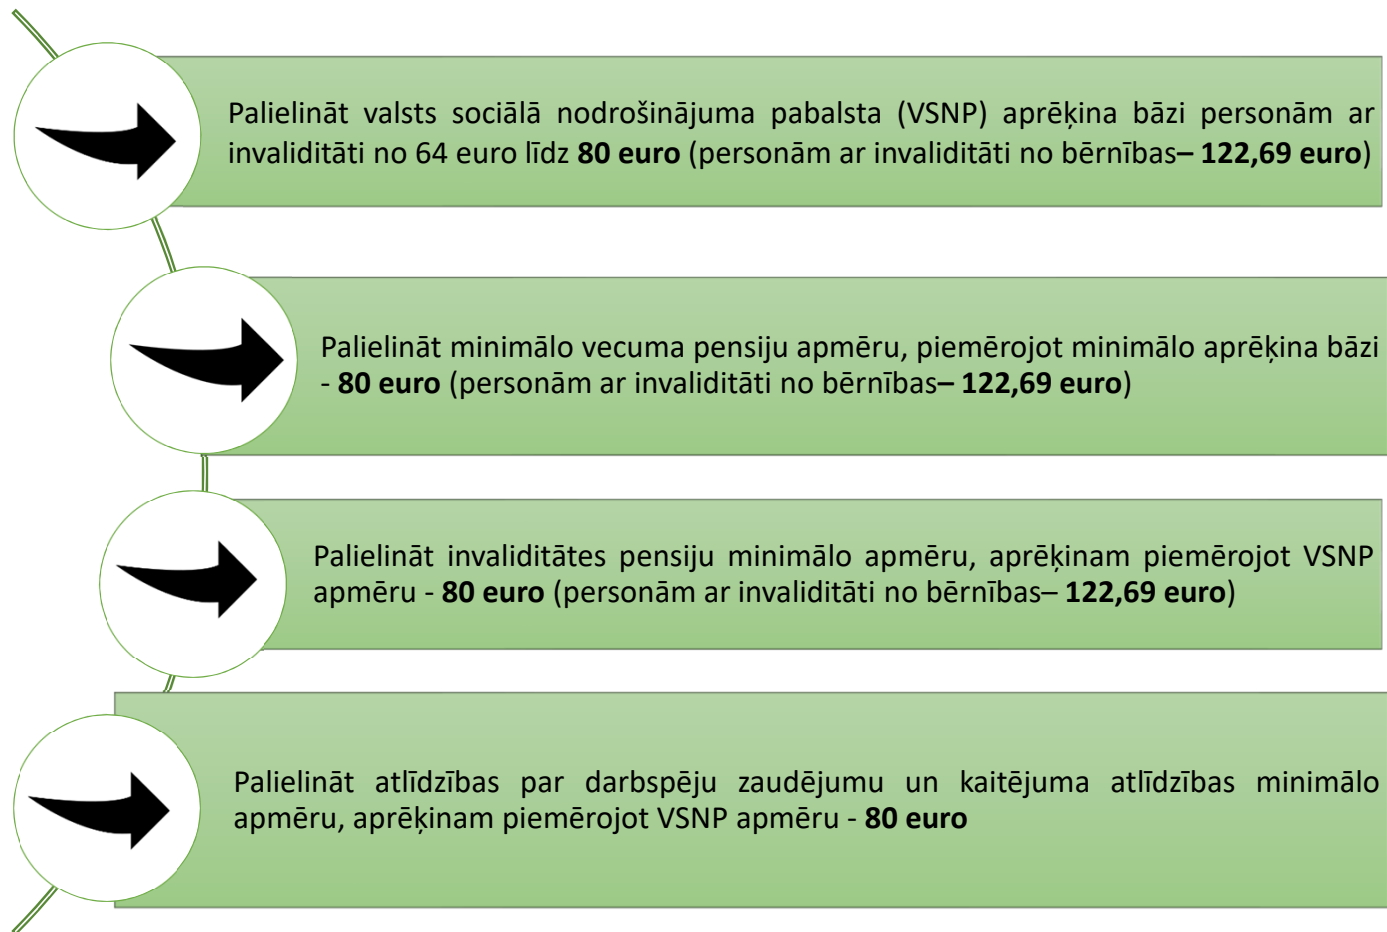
Palielināt valsts sociālā nodrošinājuma pabalsta (VSNP) aprēķina bāzi personām ar invaliditāti no 64 euro līdz **80 euro** (personām ar invaliditāti no bērnības**– 122,69 euro**)

Palielināt minimālo vecuma pensiju apmēru, piemērojot minimālo aprēķina bāzi - **80 euro** (personām ar invaliditāti no bērnības**– 122,69 euro**)

Palielināt invaliditātes pensiju minimālo apmēru, aprēķinam piemērojot VSNP apmēru - **80 euro** (personām ar invaliditāti no bērnības– **122,69 euro**)

Palielināt atlīdzības par darbspēju zaudējumu un kaitējuma atlīdzības minimālo apmēru, aprēķinam piemērojot VSNP apmēru - **80 euro**